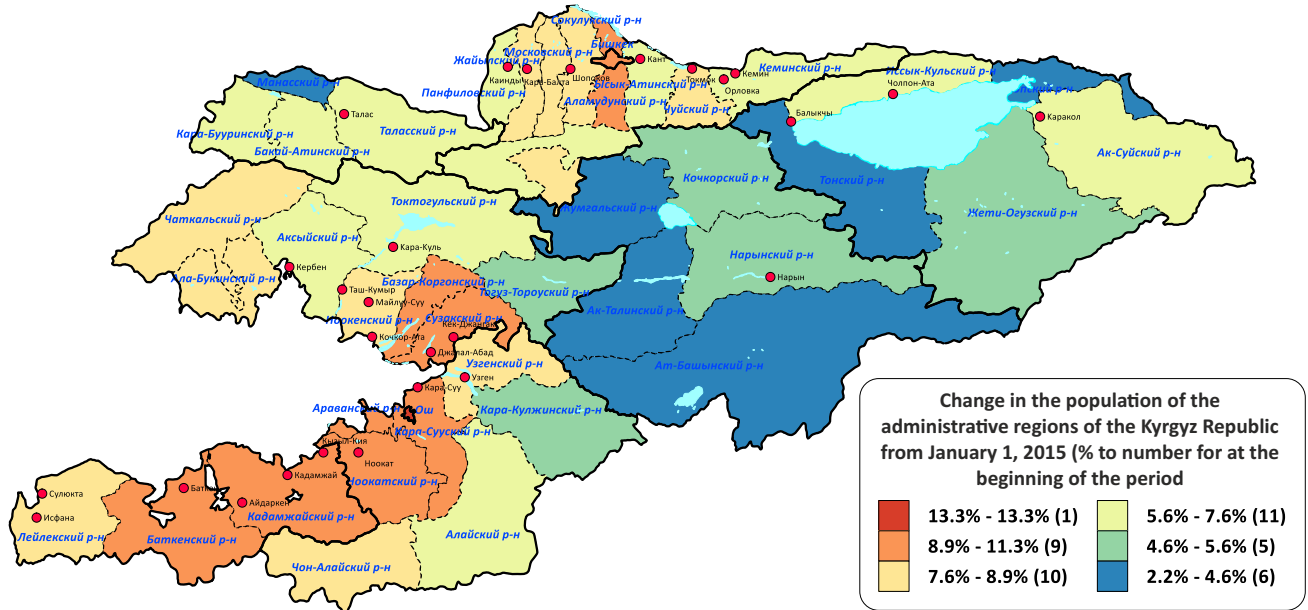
Сокулукский р-н
Бишкек
Московский р-н
Жайылский р-н
Кант
Кеминский р-н
Манасский р-н
Каинды
Кара-Балта
Шопоков
Ысык-Атинский р-н
Токмок
Кемин
Иссык-Кульский р-н
Панфиловский р-н
Аламудунский р-н
Чуйский р-н
Орловка
Чолпон-Ата
Джети-Огузский р-н
Талас
Балыкчы
Каракол
Кара-Бууринский р-н
Таласский р-н
Ак-Суйский р-н
Бакай-Атинский р-н
Кочкорский р-н
Тонский р-н
Токтогульский р-н
Чаткальский р-н
Кумгальский р-н
Жети-Огузский р-н
Аксыйский р-н
Кара-Куль
Нарынский р-н
Кербен
Ала-Букинский р-н
Нарын
Базар-Коргонский р-н
Таш-Кумыр
Тогуз-Тороуский р-н
Майлуу-Суу
Ноокенский р-н
Сузакский р-н
Ак-Талинский р-н
Кек-Джангак
Кочкор-Ата
Джалал-Абад
Узгенский р-н
Ат-Башынский р-н
Узген
Кара-Суу
Араванский р-н
Ош
Кара-Кулжинский р-н
Карп-Сууский р-н
Кызыл-Кия
Ноокат
Кадамжай
Сулюкта
Баткен
Ноокатский р-н
Айдаркен
Исфана
Кадамжайский р-н
Лейлекский р-н
Баткенский р-н
Алайский р-н
Чон-Алайский р-н

Change in the population of the administrative regions of the Kyrgyz Republic from January 1, 2015 (% to number for at the beginning of the period

13.3% - 13.3% (1)
8.9% - 11.3% (9)
7.6% - 8.9% (10)
5.6% - 7.6% (11)
4.6% - 5.6% (5)
2.2% - 4.6% (6)